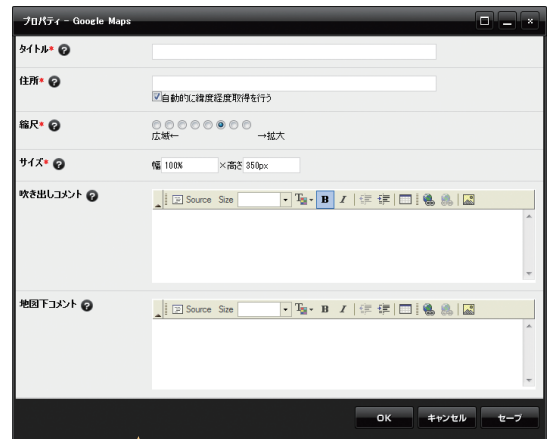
プロパティ – Google Maps

タイトル*

住所*

自動的に緯度経度取得を行う

縮尺*

広域←　→拡大

サイズ*

幅 100%　×高さ 350px

吹き出しコメント

Source Size

B I

地図下コメント

Source Size

B I

OK　キャンセル　セーブ